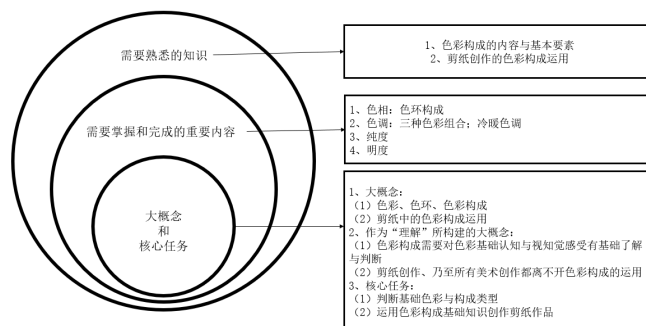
需要熟悉的知识

1、色彩构成的内容与基本要素
2、剪纸创作的色彩构成运用

需要掌握和完成的重要内容

1、色相：色环构成
2、色调：三种色彩组合；冷暖色调
3、纯度
4、明度

大概念
和
核心任务

1、大概念：
（1）色彩、色环、色彩构成
（2）剪纸中的色彩构成运用
2、作为“理解”所构建的大概念：
（1）色彩构成需要对色彩基础认知与视知觉感受有基础了解与判断
（2）剪纸创作、乃至所有美术创作都离不开色彩构成的运用
3、核心任务：
（1）判断基础色彩与构成类型
（2）运用色彩构成基础知识创作剪纸作品